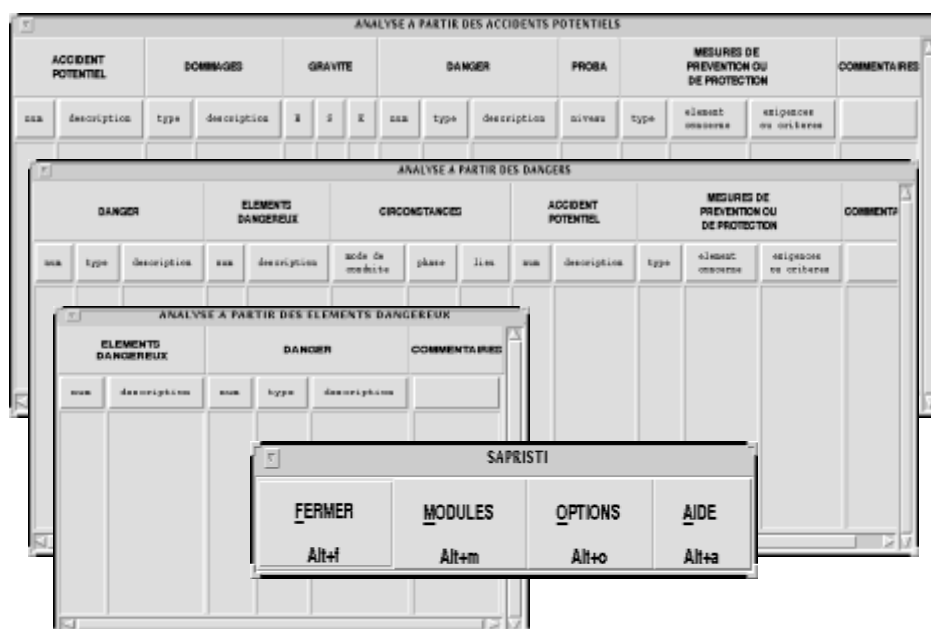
ANALYSE A PARTIR DES ACCIDENTS POTENTIELS

| ACCIDENT POTENTIEL | | DOMMAGES | | GRAVITE | | | DANGER | | | PROBA | MESURES DE PREVENTION OU DE PROTECTION | | | COMMENTAIRES |
|---|---|---|---|---|---|---|---|---|---|---|---|---|---|---|
| num | description | type | description | H | S | E | num | type | description | niveau | type | element concerne | exigences ou criteres | |

ANALYSE A PARTIR DES DANGERS

| DANGER | | | ELEMENTS DANGEREUX | | CIRCONSTANCES | | | ACCIDENT POTENTIEL | | MESURES DE PREVENTION OU DE PROTECTION | | | COMMENTA |
|---|---|---|---|---|---|---|---|---|---|---|---|---|---|
| num | type | description | num | description | mode de conduite | phase | lieu | num | description | type | element concerne | exigences ou criteres | |

ANALYSE A PARTIR DES ELEMENTS DANGEREUX

| ELEMENTS DANGEREUX | | DANGER | | | COMMENTAIRES |
|---|---|---|---|---|---|
| num | description | num | type | description | |

SAPRISTI

FERMER Alt+f | MODULES Alt+m | OPTIONS Alt+o | AIDE Alt+a